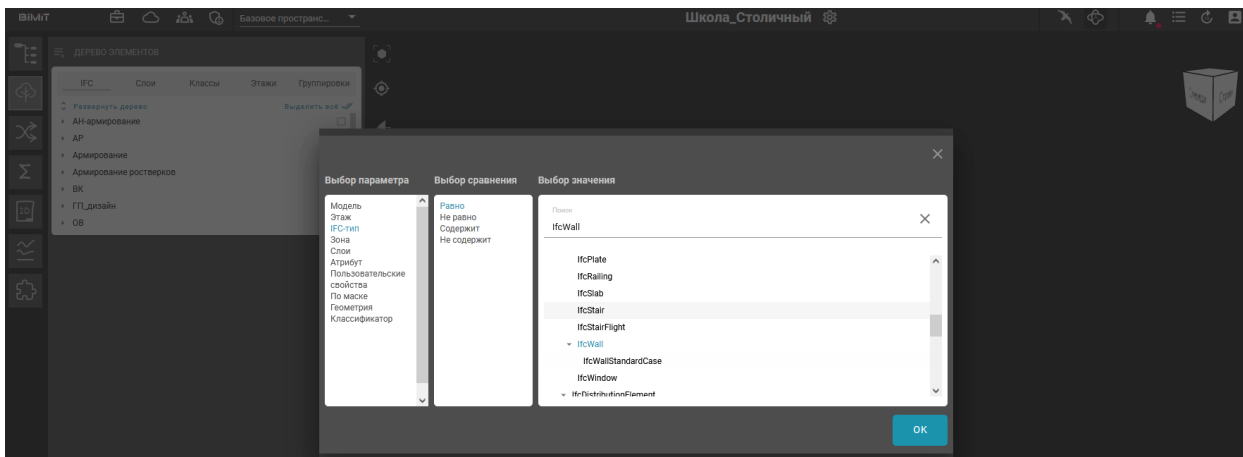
BIMIT

Базовое пространс...

Школа_Столичный

ДЕРЕВО ЭЛЕМЕНТОВ

IFC
Слои
Классы
Этажи
Группировки

Развернуть дерево
Выделить всё

АН-армирование
АР
Армирование
Армирование ростверков
ВК
ГП_дизайн
ОВ

Выбор параметра

Модель
Этаж
IFC-тип
Зона
Слои
Атрибут
Пользовательские свойства
По маске
Геометрия
Классификатор

Выбор сравнения

Равно
Не равно
Содержит
Не содержит

Выбор значения

Поиск
IfcWall

IfcPlate
IfcRailing
IfcSlab
IfcStair
IfcStairFlight
IfcWall
IfcWallStandardCase
IfcWindow
IfcDistributionElement

OK